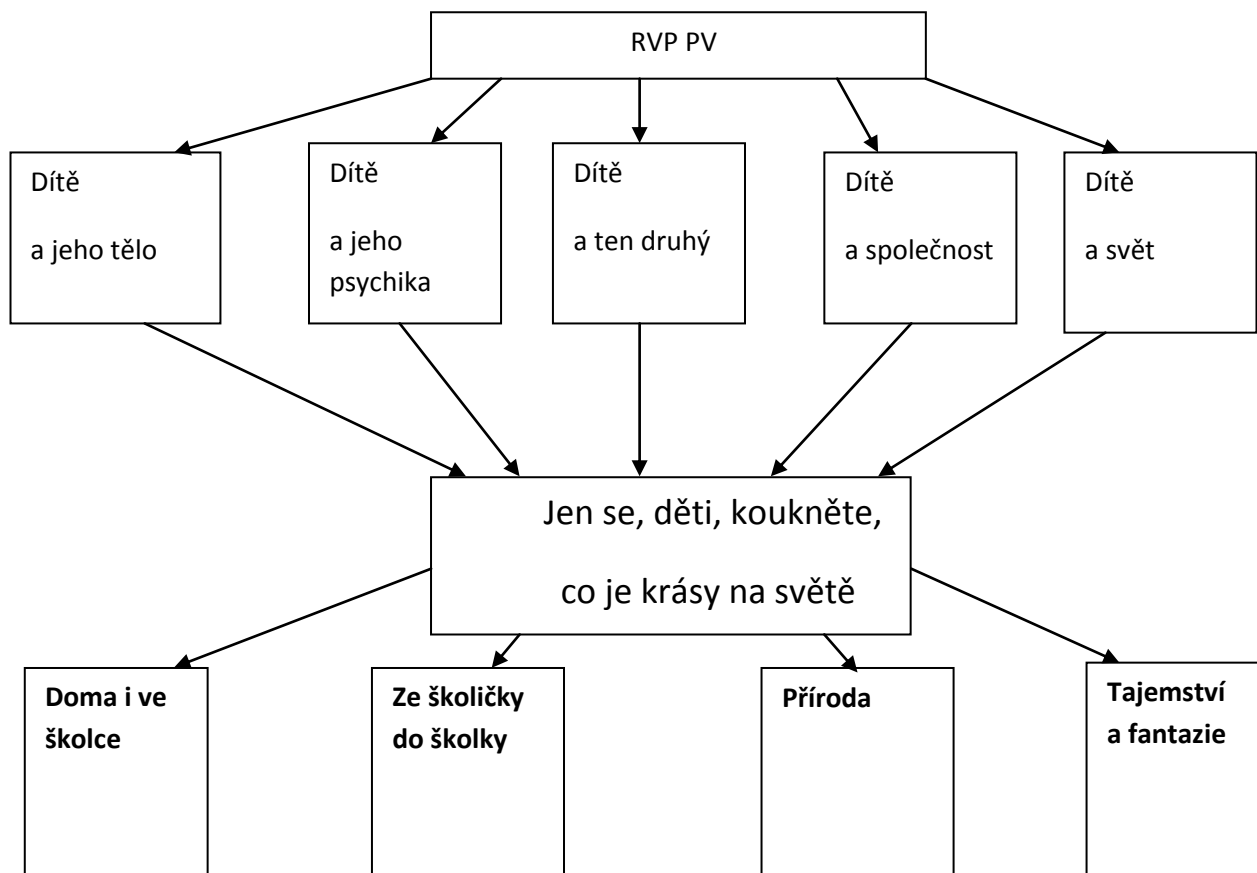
RVP PV

Dítě
a jeho tělo

Dítě
a jeho psychika

Dítě
a ten druhý

Dítě
a společnost

Dítě
a svět

Jen se, děti, koukněte,
co je krásy na světě

**Doma i ve školce**

**Ze školičky do školky**

**Příroda**

**Tajemství a fantazie**